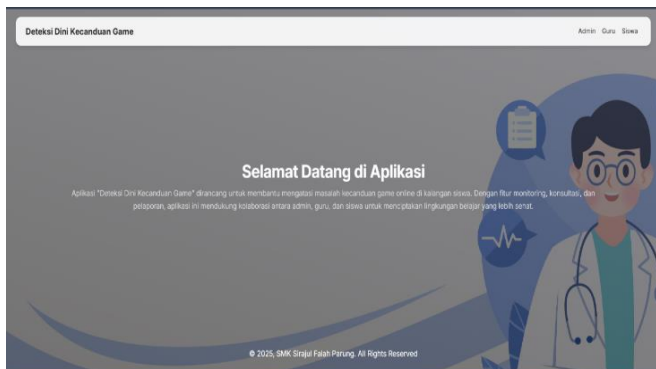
Deteksi Dini Kecanduan Game

Admin Guru Siswa

Selamat Datang di Aplikasi

Aplikasi "Deteksi Dini Kecanduan Game" dirancang untuk membantu mengatasi masalah kecanduan game online di kalangan siswa. Dengan fitur monitoring, konsultasi, dan pelaporan, aplikasi ini mendukung kolaborasi antara admin, guru, dan siswa untuk menciptakan lingkungan belajar yang lebih sehat.

© 2025, SMK Sirajul Falah Parung. All Rights Reserved